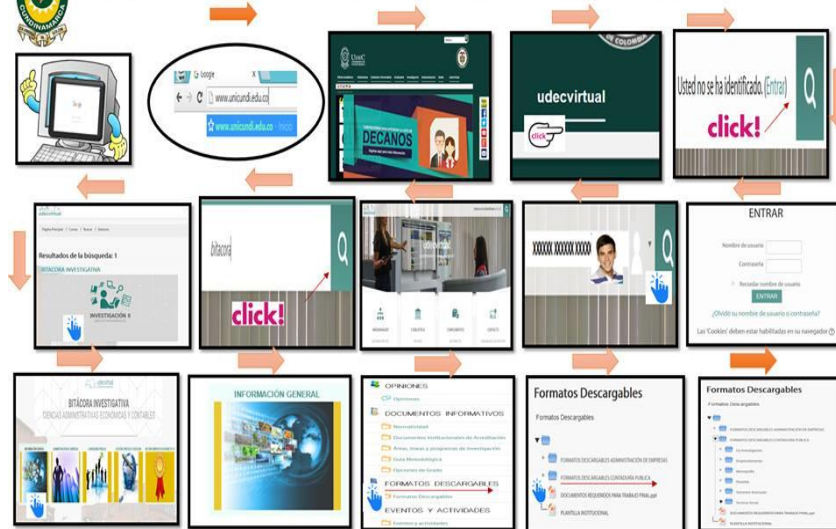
CUNDINAMARCA

Google
www.unicundi.edu.co
www.unicundi.edu.co

DECANOS

udecvirtual
click

Usted no se ha identificado. (Entrar)
click!

udecvirtual
Resultados de la búsqueda: 1
BITACORA INVESTIGATIVA
INVESTIGACIÓN II

Bitacora
click!

udecvirtual

XXXXXX XXXXXX XXXXXX

ENTRAR
Nombre de usuario
Contraseña
Recordar nombre de usuario
ENTRAR
¿Olvidó su nombre de usuario o contraseña?
Las 'Cookies' deben estar habilitadas en su navegador

BITÁCORA INVESTIGATIVA
CIENCIAS ADMINISTRATIVAS ECONÓMICAS Y CONTABLES

INFORMACIÓN GENERAL

OPINIONES
Opiniones
DOCUMENTOS INFORMATIVOS
Normatividad
Documentos Institucionales de Acreditación
Áreas, líneas y programas de Investigación
Guía Metodológica
Opciones de Grado
FORMATOS DESCARGABLES
Formatos Descargables
EVENTOS Y ACTIVIDADES
Eventos y actividades

Formatos Descargables
Formatos Descargables
FORMATOS DESCARGABLES ADMINISTRACIÓN DE EMPRESAS
FORMATOS DESCARGABLES CONTADURÍA PÚBLICA
DOCUMENTOS REQUERIDOS PARA TRABAJO FINAL.ppt
PLANTILLA INSTITUCIONAL

Formatos Descargables
Formatos Descargables
FORMATOS DESCARGABLES ADMINISTRACIÓN DE EMPRESAS
FORMATOS DESCARGABLES CONTADURÍA PÚBLICA
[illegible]
PLANTILLA INSTITUCIONAL